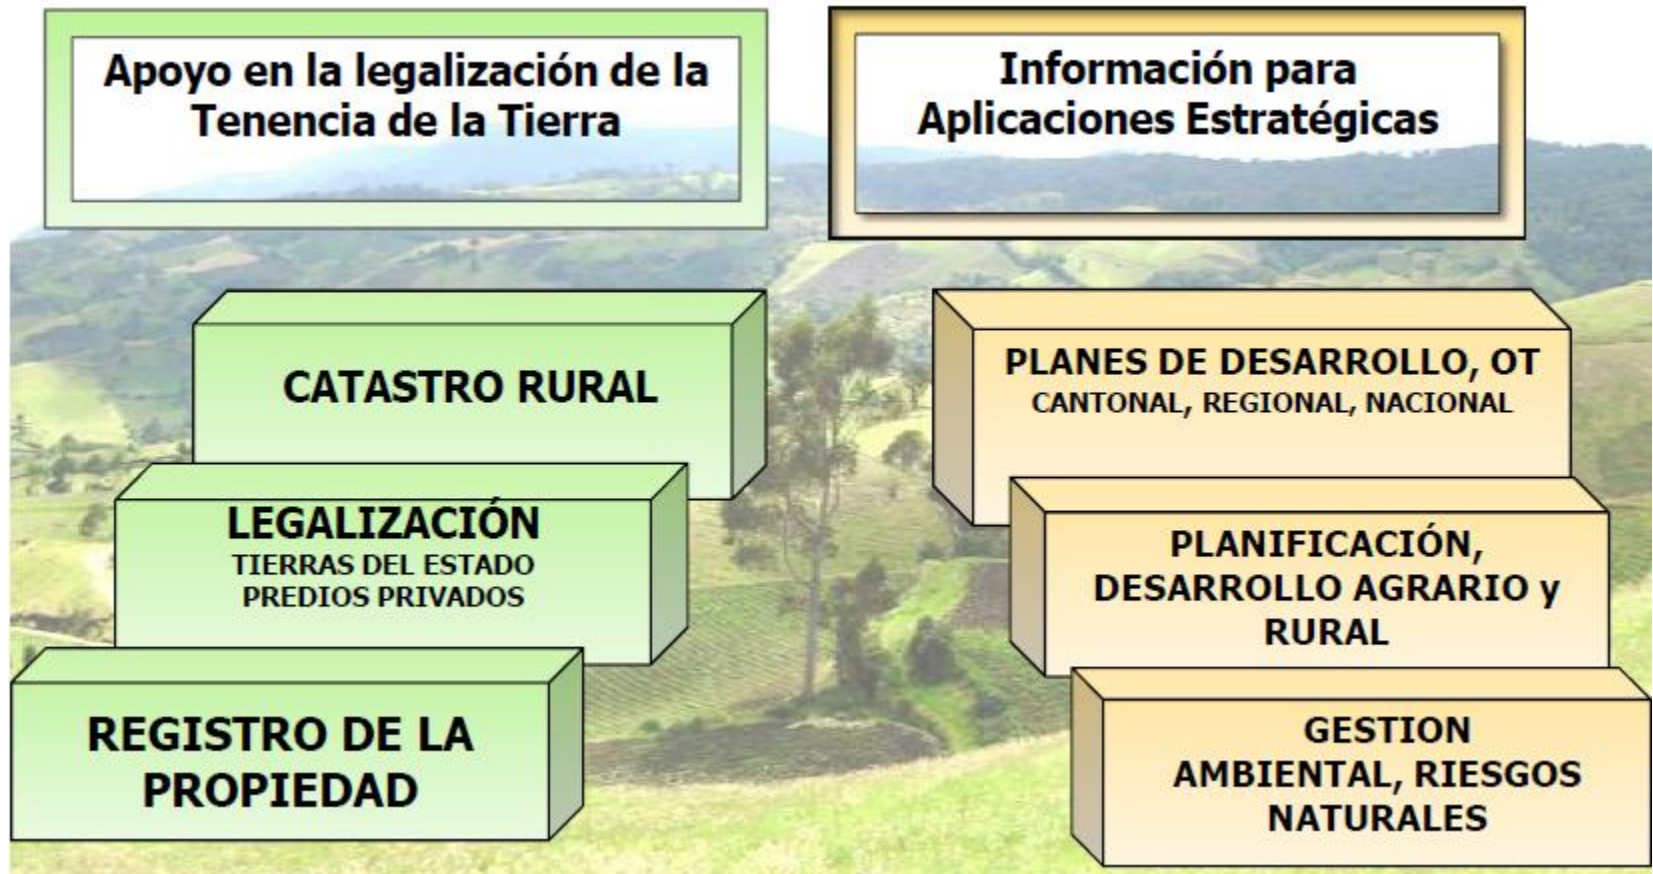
Apoyo en la legalización de la Tenencia de la Tierra

CATASTRO RURAL

LEGALIZACIÓN
TIERRAS DEL ESTADO
PREDIOS PRIVADOS

REGISTRO DE LA PROPIEDAD

Información para Aplicaciones Estratégicas

PLANES DE DESARROLLO, OT
CANTONAL, REGIONAL, NACIONAL

PLANIFICACIÓN, DESARROLLO AGRARIO y RURAL

GESTION AMBIENTAL, RIESGOS NATURALES